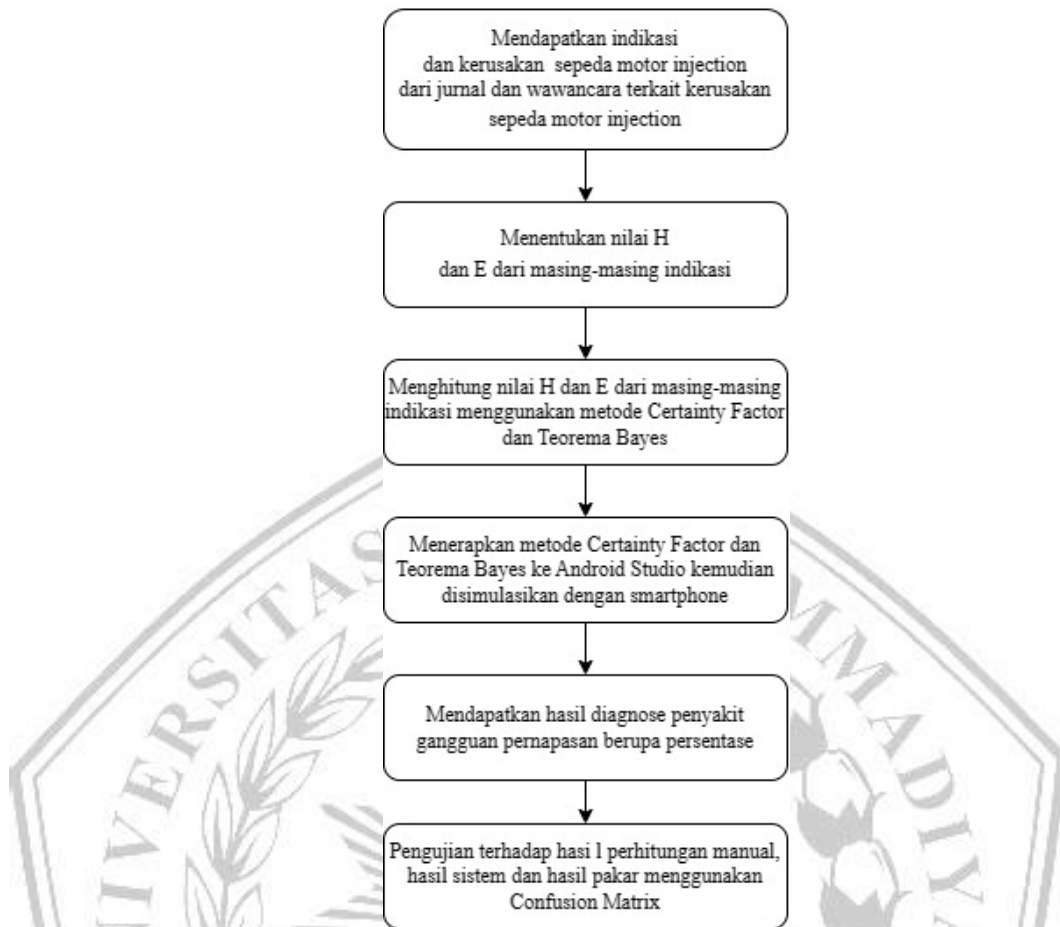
Mendapatkan indikasi dan kerusakan sepeda motor injection dari jurnal dan wawancara terkait kerusakan sepeda motor injection

Menentukan nilai H dan E dari masing-masing indikasi

Menghitung nilai H dan E dari masing-masing indikasi menggunakan metode Certainty Factor dan Teorema Bayes

Menerapkan metode Certainty Factor dan Teorema Bayes ke Android Studio kemudian disimulasikan dengan smartphone

Mendapatkan hasil diagnose penyakit gangguan pernapasan berupa persentase

Pengujian terhadap hasi l perhitungan manual, hasil sistem dan hasil pakar menggunakan Confusion Matrix

UNIVERSITAS MUHAMMADIYAH